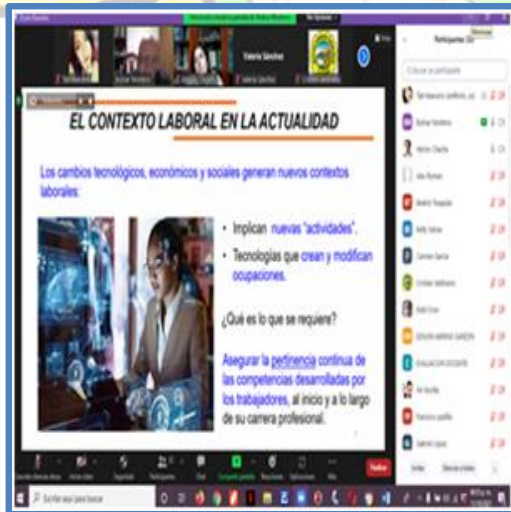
EL CONTEXTO LABORAL EN LA ACTUALIDAD

Los cambios tecnológicos, económicos y sociales generan nuevos contextos laborales:

• Implican nuevas "actividades".

• Tecnologías que crean y modifican ocupaciones.

¿Qué es lo que se requiere?

Asegurar la pertinencia continua de las competencias desarrolladas por los trabajadores, al inicio y a lo largo de su carrera profesional.

Valeria Sánchez

Participantes (32)

Finalizar

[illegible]